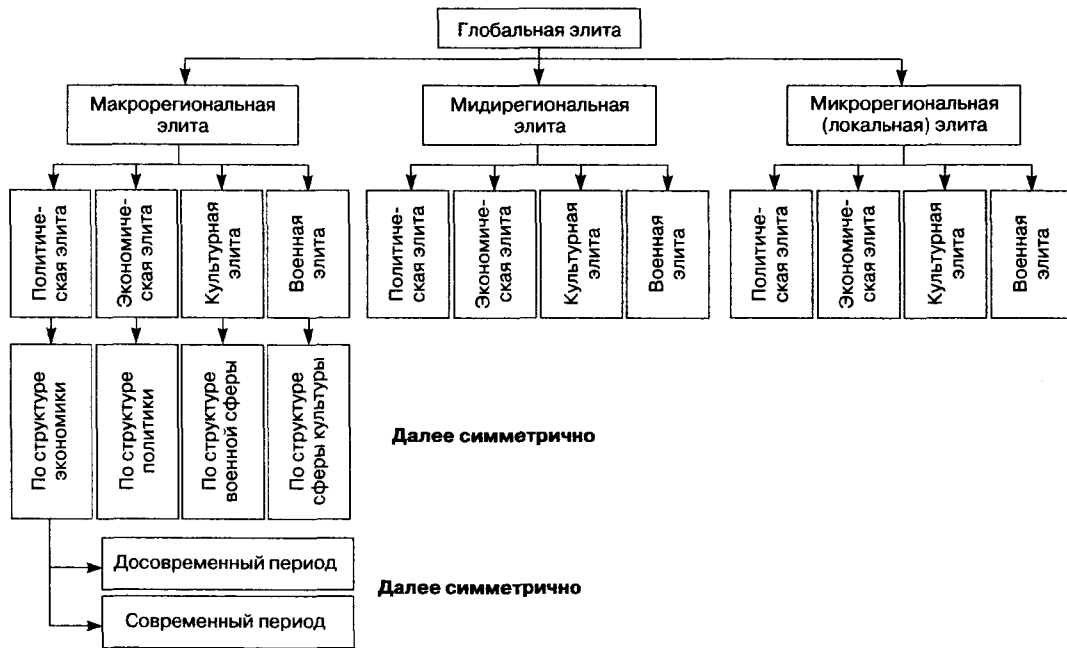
Глобальная элита

Макрорегиональная элита

Мидирегиональная элита

Микрорегиональная (локальная) элита

Политическая элита

Экономическая элита

Культурная элита

Военная элита

Политическая элита

Экономическая элита

Культурная элита

Военная элита

Политическая элита

Экономическая элита

Культурная элита

Военная элита

По структуре экономики

По структуре политики

По структуре военной сферы

По структуре сферы культуры

Далее симметрично

Досовременный период

Современный период

Далее симметрично